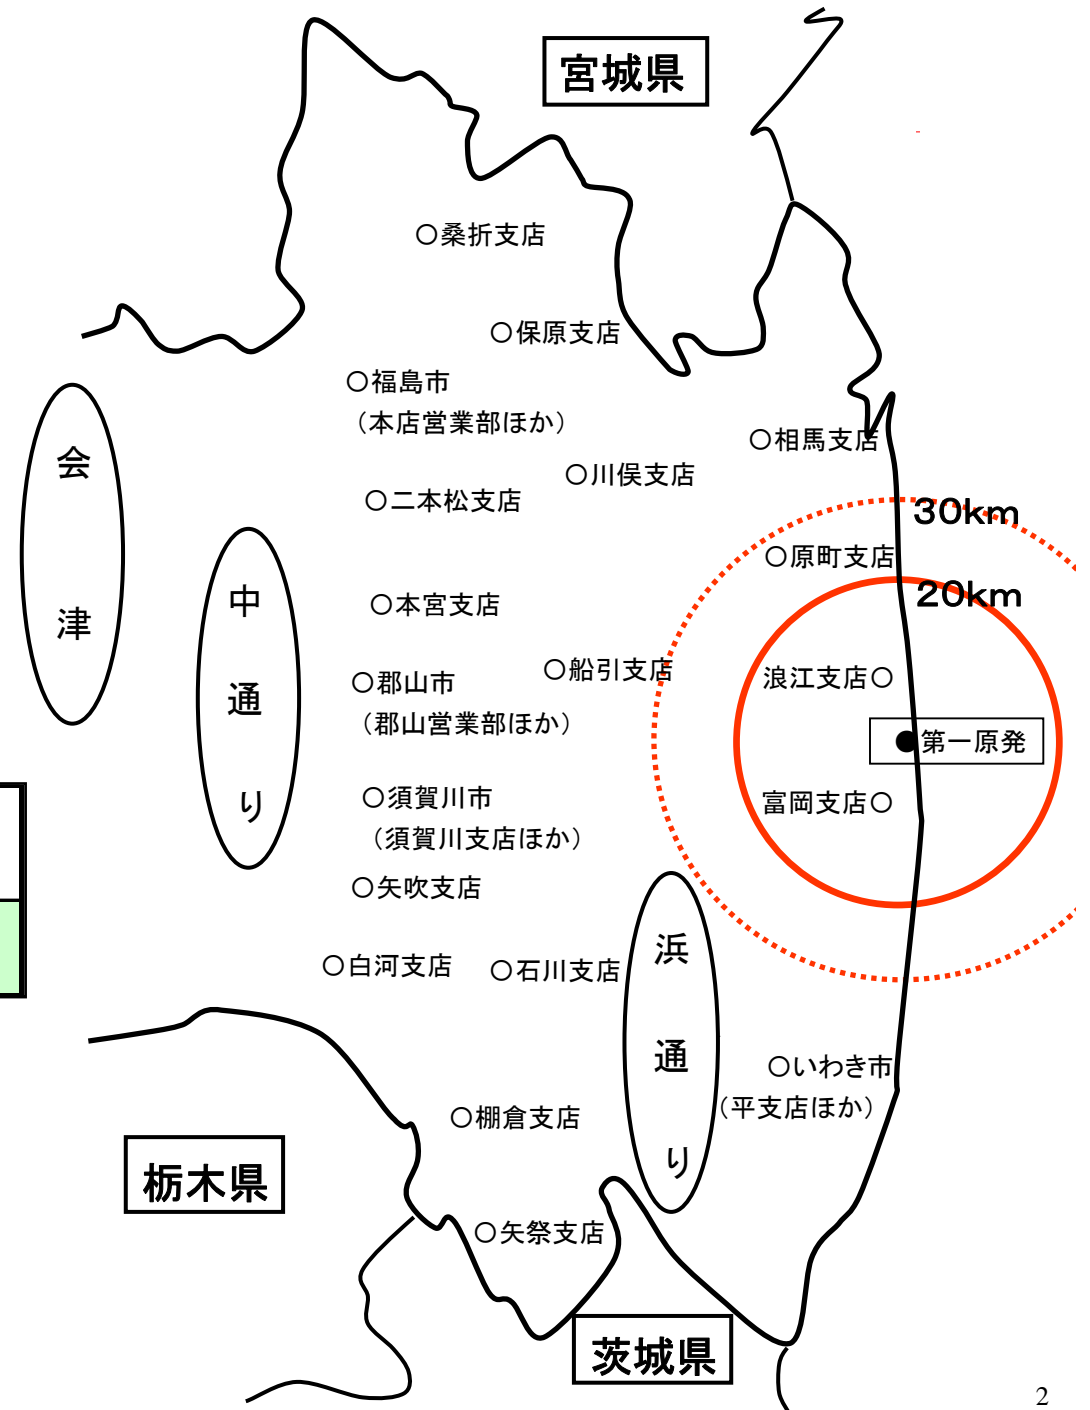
宮城県

○桑折支店

○保原支店

○福島市
（本店営業部ほか）

○相馬支店

○川俣支店

○二本松支店

会津

中通り

30km

○原町支店

20km

○本宮支店

○郡山市
（郡山営業部ほか）

○船引支店

浪江支店○

●第一原発

○須賀川市
（須賀川支店ほか）

富岡支店○

○矢吹支店

浜通り

○白河支店

○石川支店

○いわき市
（平支店ほか）

○棚倉支店

栃木県

○矢祭支店

茨城県

2